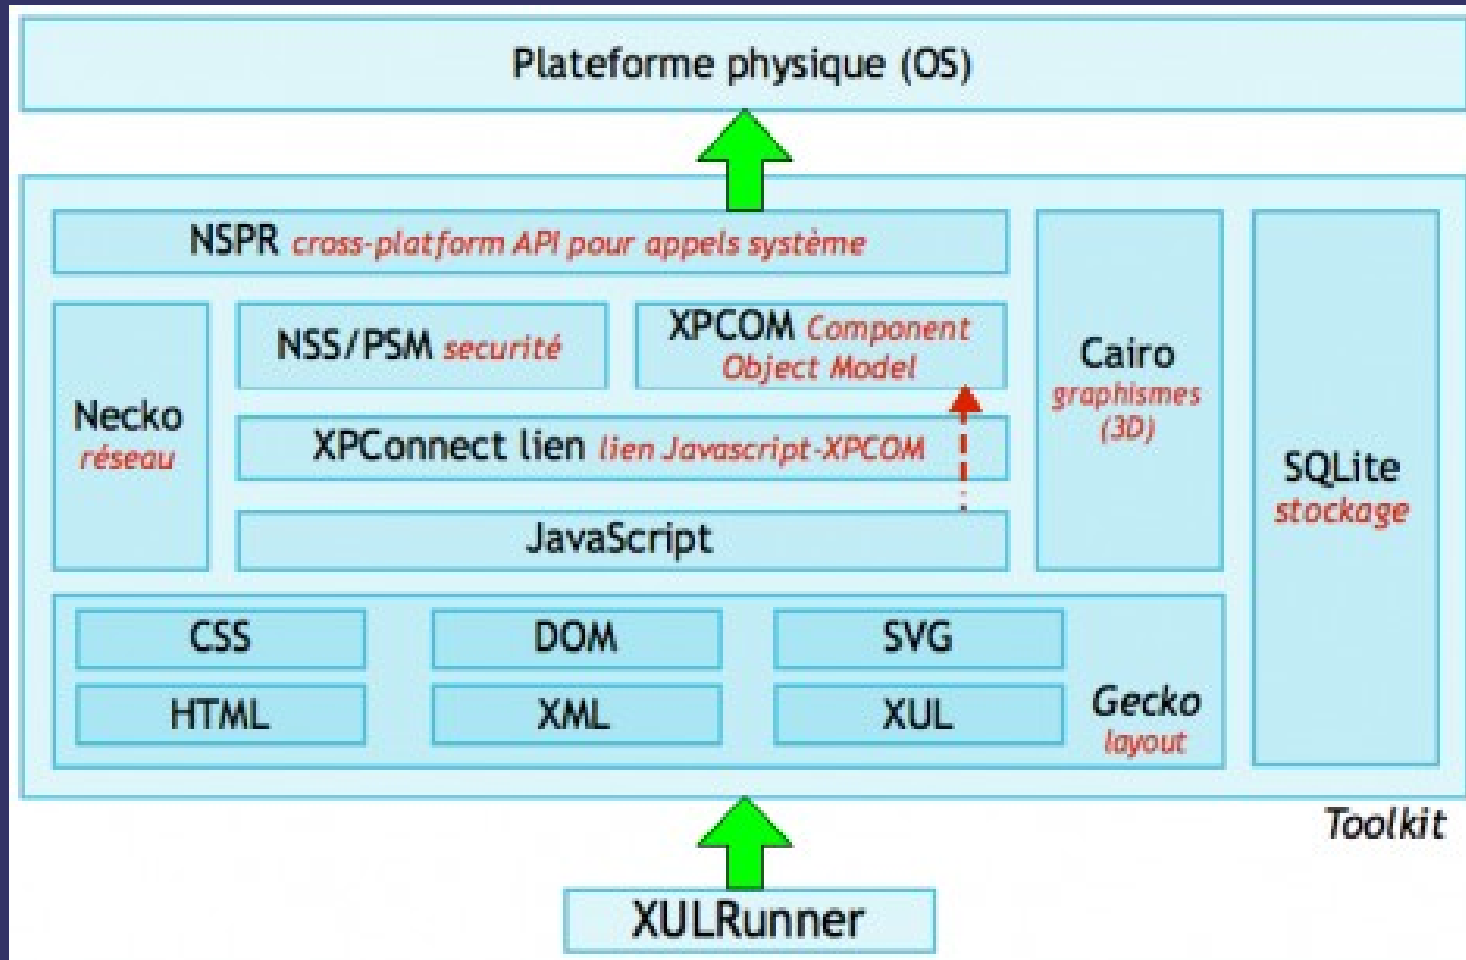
Plateforme physique (OS)

NSPR cross-platform API pour appels système

Necko réseau

NSS/PSM securité

XPCOM Component Object Model

XPConnect lien lien Javascript-XPCOM

JavaScript

Cairo graphismes (3D)

SQLite stockage

CSS

DOM

SVG

HTML

XML

XUL

Gecko layout

Toolkit

XULRunner